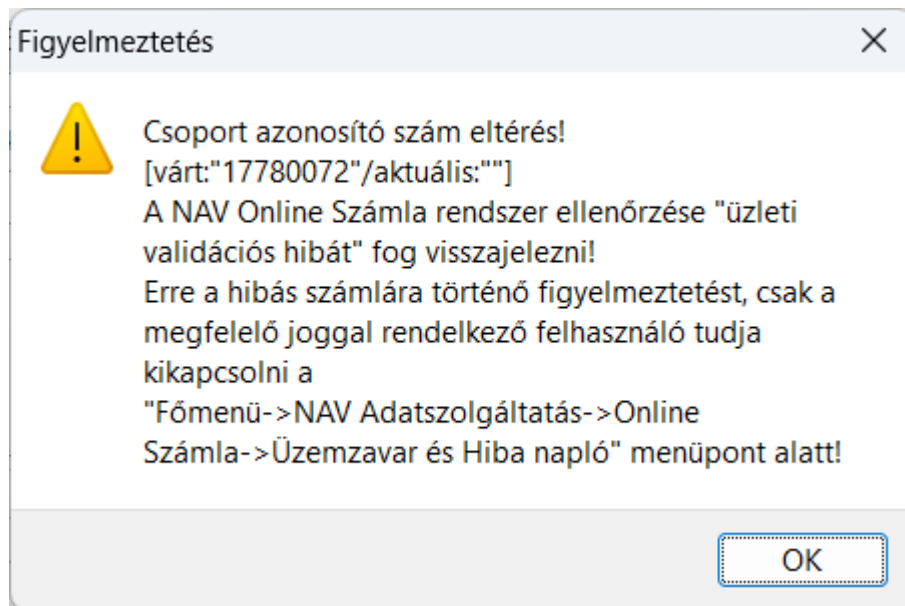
Figyelmeztetés

Csoport azonosító szám eltérés!
[várt:"17780072"/aktuális:""]
A NAV Online Számla rendszer ellenőrzése "üzleti validációs hibát" fog visszajelezni!
Erre a hibás számlára történő figyelmeztetést, csak a megfelelő joggal rendelkező felhasználó tudja kikapcsolni a
"Főmenü->NAV Adatszolgáltatás->Online Számla->Üzemzavar és Hiba napló" menüpont alatt!

OK